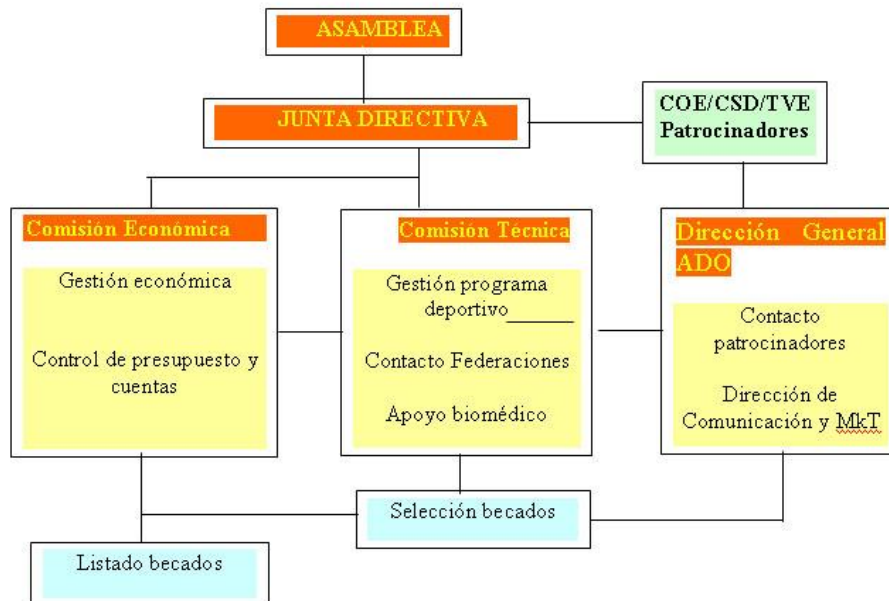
ASAMBLEA

JUNTA DIRECTIVA

COE/CSD/TVE
Patrocinadores

Comisión Económica

Gestión económica

Control de presupuesto y cuentas

Comisión Técnica

Gestión programa deportivo______

Contacto Federaciones

Apoyo biomédico

Dirección General ADO

Contacto patrocinadores

Dirección de Comunicación y MkT

Selección becados

Listado becados